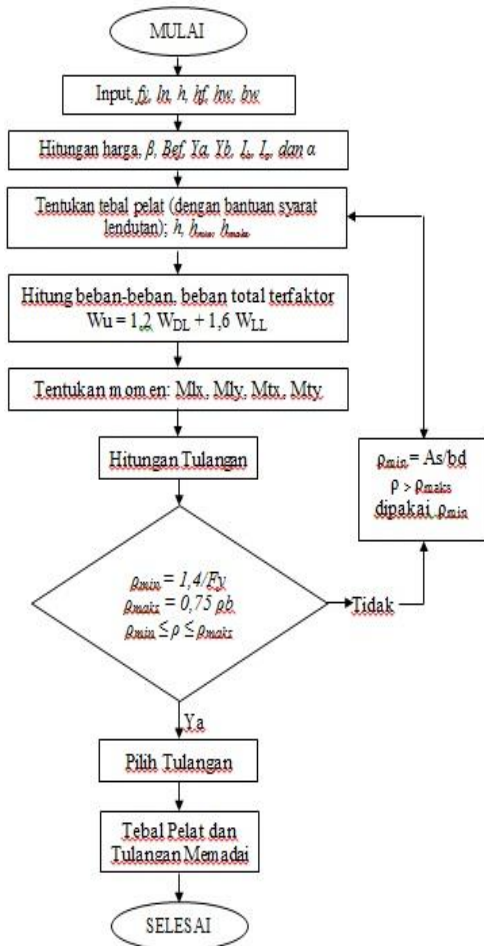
MULAI

Input, $fy$, $ln$, $h$, $hf$, $lnw$, $bw$

Hitungan harga, $\beta$, $Bef$, $Ya$, $Yb$, $I_b$, $I_p$, $dan$ $\alpha$

Tentukan tebal pelat (dengan bantuan syarat lendutan); $h$, $h_{max}$, $h_{min}$

Hitung beban-beban, beban total terfaktor $Wu = 1,2\ W_{DL} + 1,6\ W_{LL}$

Tentukan momen: Mlx, Mly, Mtx, Mty

Hitungan Tulangan

$\rho_{min} = 1,4/Fy$
$\rho_{maks} = 0,75\ \rho b$
$\rho_{min} \leq \rho \leq \rho_{maks}$

Tidak

$\rho_{min}$ = As/bd
$\rho > \rho_{maks}$
dipakai $\rho_{min}$

Ya

Pilih Tulangan

Tebal Pelat dan Tulangan Memadai

SELESAI